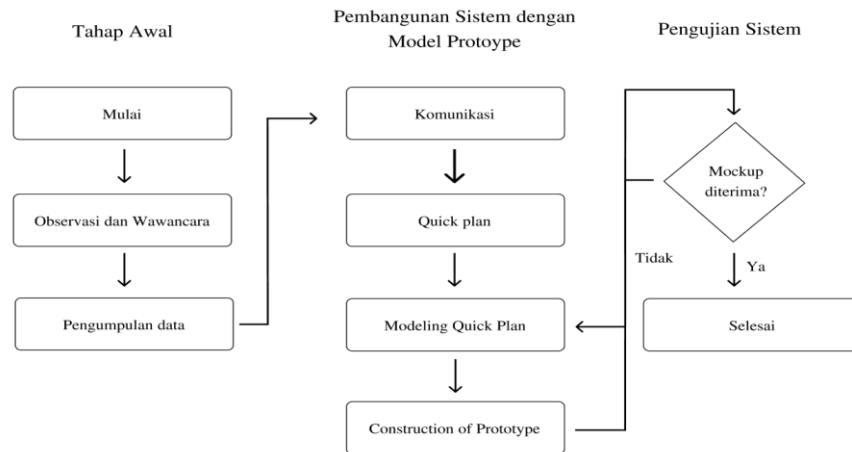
Tahap Awal

Pembangunan Sistem dengan Model Protoype

Pengujian Sistem

Mulai

Observasi dan Wawancara

Pengumpulan data

Komunikasi

Quick plan

Modeling Quick Plan

Construction of Prototype

Mockup diterima?

Tidak

Ya

Selesai